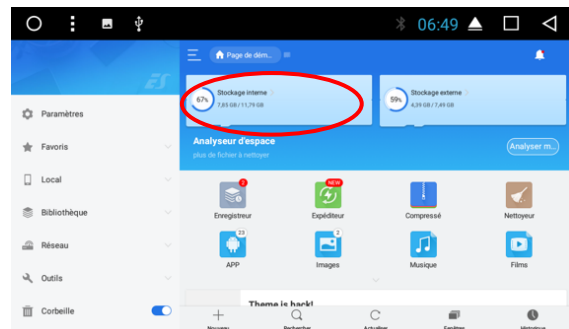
06:49

ES

Page de dém...

67%
Stockage interne
7,83 GB / 11,79 GB

59%
Stockage externe
4,39 GB / 7,49 GB

Analyseur d'espace
plus de fichier à nettoyer

Analyser m...

Paramètres
Favoris
Local
Bibliothèque
Réseau
Outils
Corbeille

2
Enregistreur
NEW
Expéditeur
Compressé
Nettoyeur
23
APP
2
Images
Musique
Films

Theme is back!

Nouveau
Rechercher
Actualiser
Fenêtres
Historique